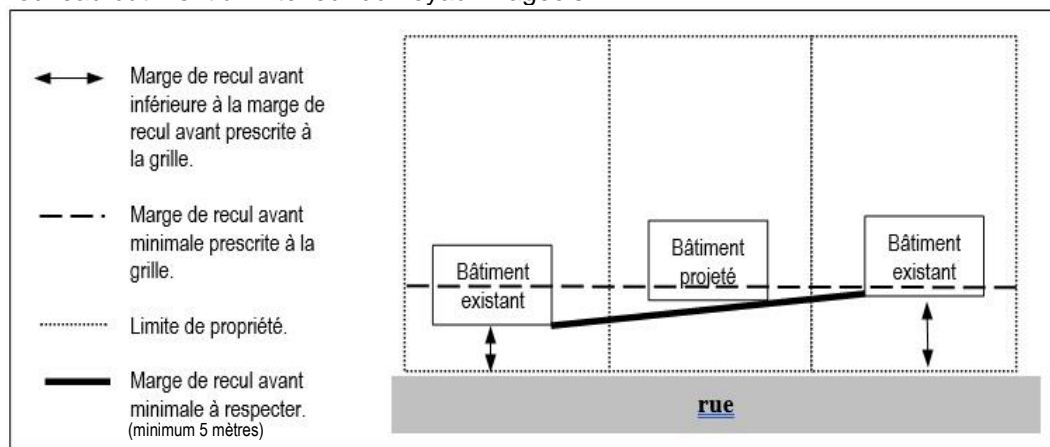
Marge de recul avant inférieure à la marge de recul avant prescrite à la grille.

Marge de recul avant minimale prescrite à la grille.

Limite de propriété.

Marge de recul avant minimale à respecter. (minimum 5 mètres)

Bâtiment existant

Bâtiment projeté

Bâtiment existant

rue